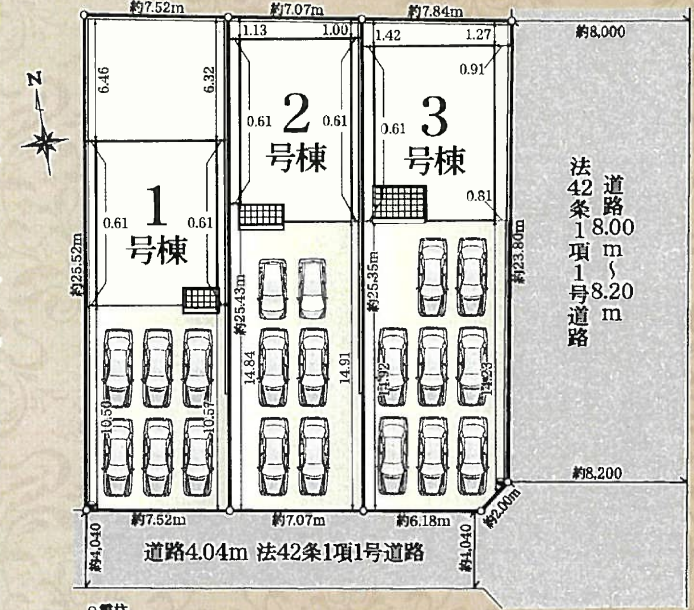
約7.52m
約7.07m
約7.84m
約8,000
N
1.13
1.00
1.42
1.27
6.46
6.32
0.91
2
号棟
3
号棟
0.61
0.61
0.61
0.61
1
号棟
0.81
0.61
0.61
道路8.00m~8.20m
法42条1項1号道路
約25.52m
約25.43m
約25.35m
約23.80m
14.84
14.91
14.92
14.23
10.50
10.57
約8,200
約7.52m
約7.07m
約6.18m
約2.00m
約4,040
約4,040
道路4.04m 法42条1項1号道路